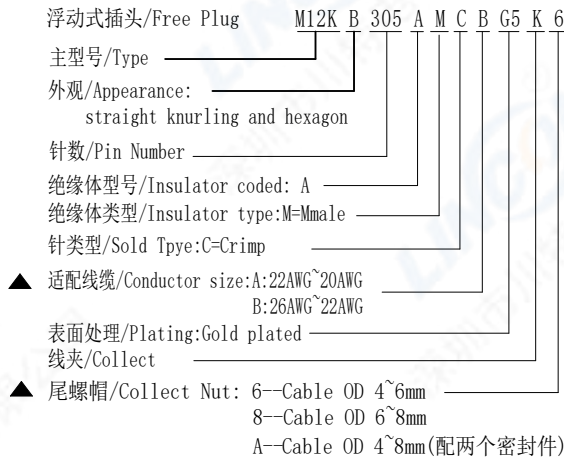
浮动式插头/Free Plug M12K B 305 A M C B G5 K 6

主型号/Type

外观/Appearance:
straight knurling and hexagon

针数/Pin Number

绝缘体型号/Insulator coded: A

绝缘体类型/Insulator type:M=Mmale

针类型/Sold Tpye:C=Crimp

▲ 适配线缆/Conductor size:A:22AWG~20AWG
B:26AWG~22AWG

表面处理/Plating:Gold plated

线夹/Collect

▲ 尾螺帽/Collect Nut: 6--Cable OD 4~6mm
8--Cable OD 6~8mm
A--Cable OD 4~8mm(配两个密封件)